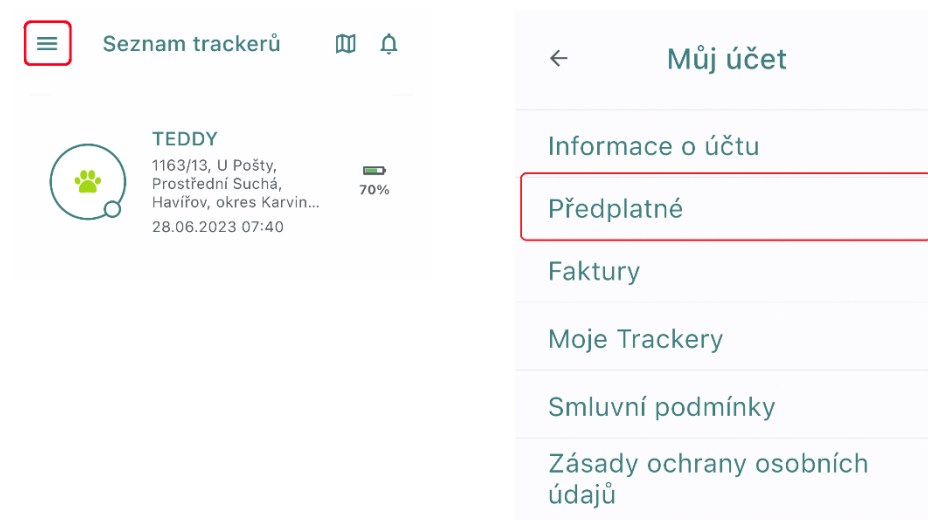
Seznam trackerů

TEDDY
1163/13, U Pošty, Prostřední Suchá, Havířov, okres Karvin...
28.06.2023 07:40

70%

Můj účet

Informace o účtu

Předplatné

Faktury

Moje Trackery

Smluvní podmínky

Zásady ochrany osobních údajů